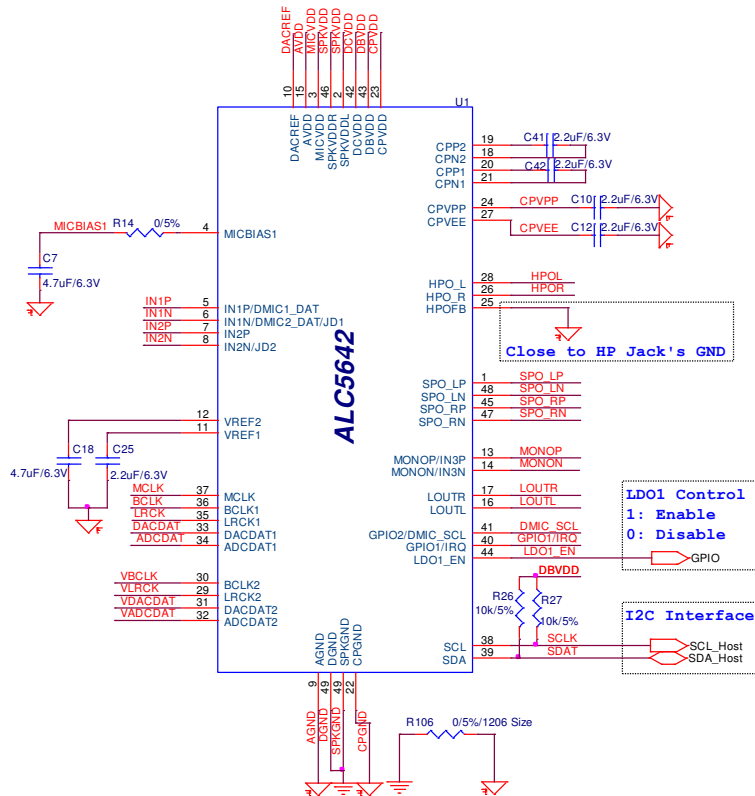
DACREF AVDD MICVDD SPKVDD SPKVDD DCVDD DBVDD CPVDD

10 15 3 46 2 42 43 23

U1

DACREF AVDD MICVDD SPKVDDR SPKVDDL DCVDD DBVDD CPVDD

CPP2 19
CPN2 18
CPP1 20
CPN1 21
C41 2.2uF/6.3V
C42 2.2uF/6.3V

CPVPP 24 CPVPP C10 2.2uF/6.3V
CPVEE 27 CPVEE C12 2.2uF/6.3V

MICBIAS1 R14 0/5% 4 MICBIAS1

C7
4.7uF/6.3V

HPO_L 28 HPOL
HPO_R 26 HPOR
HPOFB 25

Close to HP Jack's GND

IN1P 5 IN1P/DMIC1_DAT
IN1N 6 IN1N/DMIC2_DAT/JD1
IN2P 7 IN2P
IN2N 8 IN2N/JD2

ALC5642

SPO_LP 1 SPO_LP
SPO_LN 48 SPO_LN
SPO_RP 45 SPO_RP
SPO_RN 47 SPO_RN

12 VREF2
11 VREF1

C18 C25
4.7uF/6.3V 2.2uF/6.3V

MONOP/IN3P 13 MONOP
MONON/IN3N 14 MONON

MCLK 37 MCLK
BCLK 36 BCLK1
LRCK 35 LRCK1
DACDAT 33 DACDAT1
ADCDAT 34 ADCDAT1

LOUTR 17 LOUTR
LOUTL 16 LOUTL

LDO1 Control
1: Enable
0: Disable

GPIO2/DMIC_SCL 41 DMIC_SCL
GPIO1/IRQ 40 GPIO1/IRQ
LDO1_EN 44 LDO1_EN
GPIO

DBVDD
R26 10k/5%
R27 10k/5%

VBCLK 30 BCLK2
VLRCK 29 LRCK2
VDACDAT 31 DACDAT2
VADCDAT 32 ADCDAT2

I2C Interface

SCL 38 SCLK SCL_Host
SDA 39 SDAT SDA_Host

AGND DGND SPKGND CPGND
9 49 49 22
AGND DGND SPKGND CPGND

R106 0/5%/1206 Size